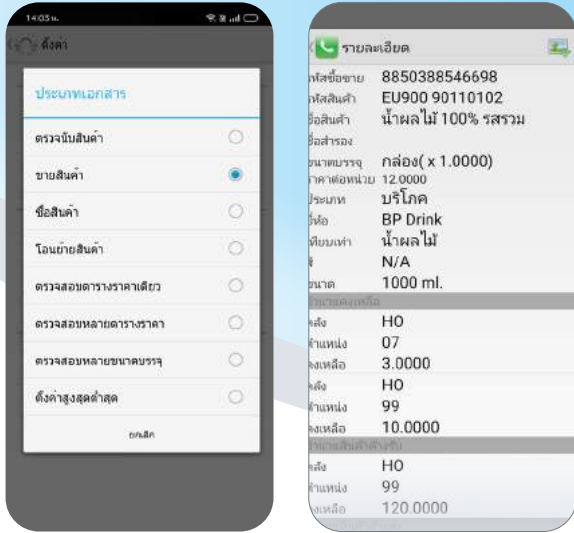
14:05 น.

ตั้งค่า

ประเภทเอกสาร

ตรวจนับสินค้า

ขายสินค้า

ซื้อสินค้า

โอนย้ายสินค้า

ตรวจสอบตารางราคาเดียว

ตรวจสอบหลายตารางราคา

ตรวจสอบหลายขนาดบรรจุ

ตั้งค่าสูงสุดต่ำสุด

ยกเลิก

รายละเอียด

หัสซื้อขาย 8850388546698
หัสสินค้า EU900 90110102
ชื่อสินค้า น้ำผลไม้ 100% รสรวม
ชื่อสำรอง
ขนาดบรรจุ กล่อง( x 1.0000)
ราคาต่อหน่วย 12.0000
ประเภท บริโภค
ยี่ห้อ BP Drink
เทียบเท่า น้ำผลไม้
สี N/A
ขนาด 1000 ml.
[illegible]
คลัง HO
ตำแหน่ง 07
คงเหลือ 3.0000
คลัง HO
ตำแหน่ง 99
คงเหลือ 10.0000
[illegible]
คลัง HO
ตำแหน่ง 99
คงเหลือ 120.0000